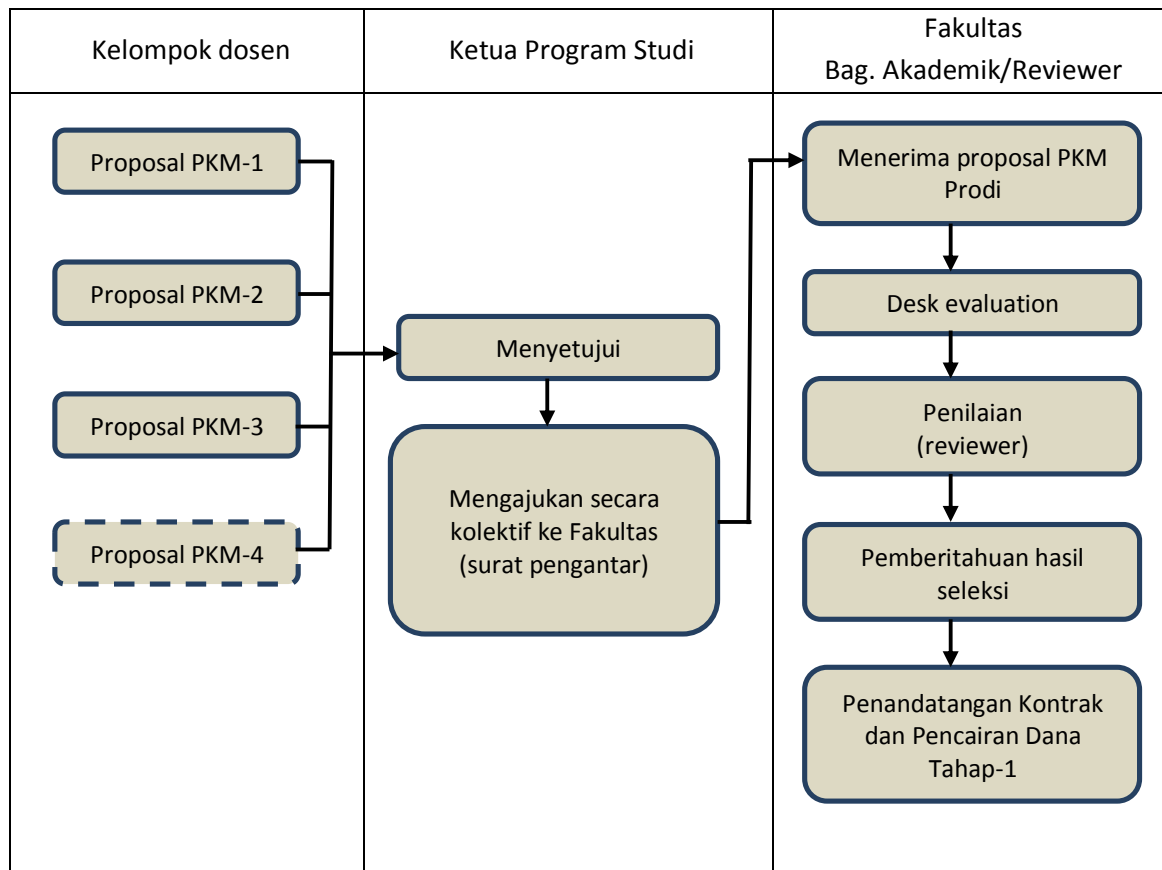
| Kelompok dosen | Ketua Program Studi | Fakultas Bag. Akademik/Reviewer |
|---|---|---|
| Proposal PKM-1<br>Proposal PKM-2<br>Proposal PKM-3<br>Proposal PKM-4 | Menyetujui<br>Mengajukan secara kolektif ke Fakultas (surat pengantar) | Menerima proposal PKM Prodi<br>Desk evaluation<br>Penilaian (reviewer)<br>Pemberitahuan hasil seleksi<br>Penandatangan Kontrak dan Pencairan Dana Tahap-1 |